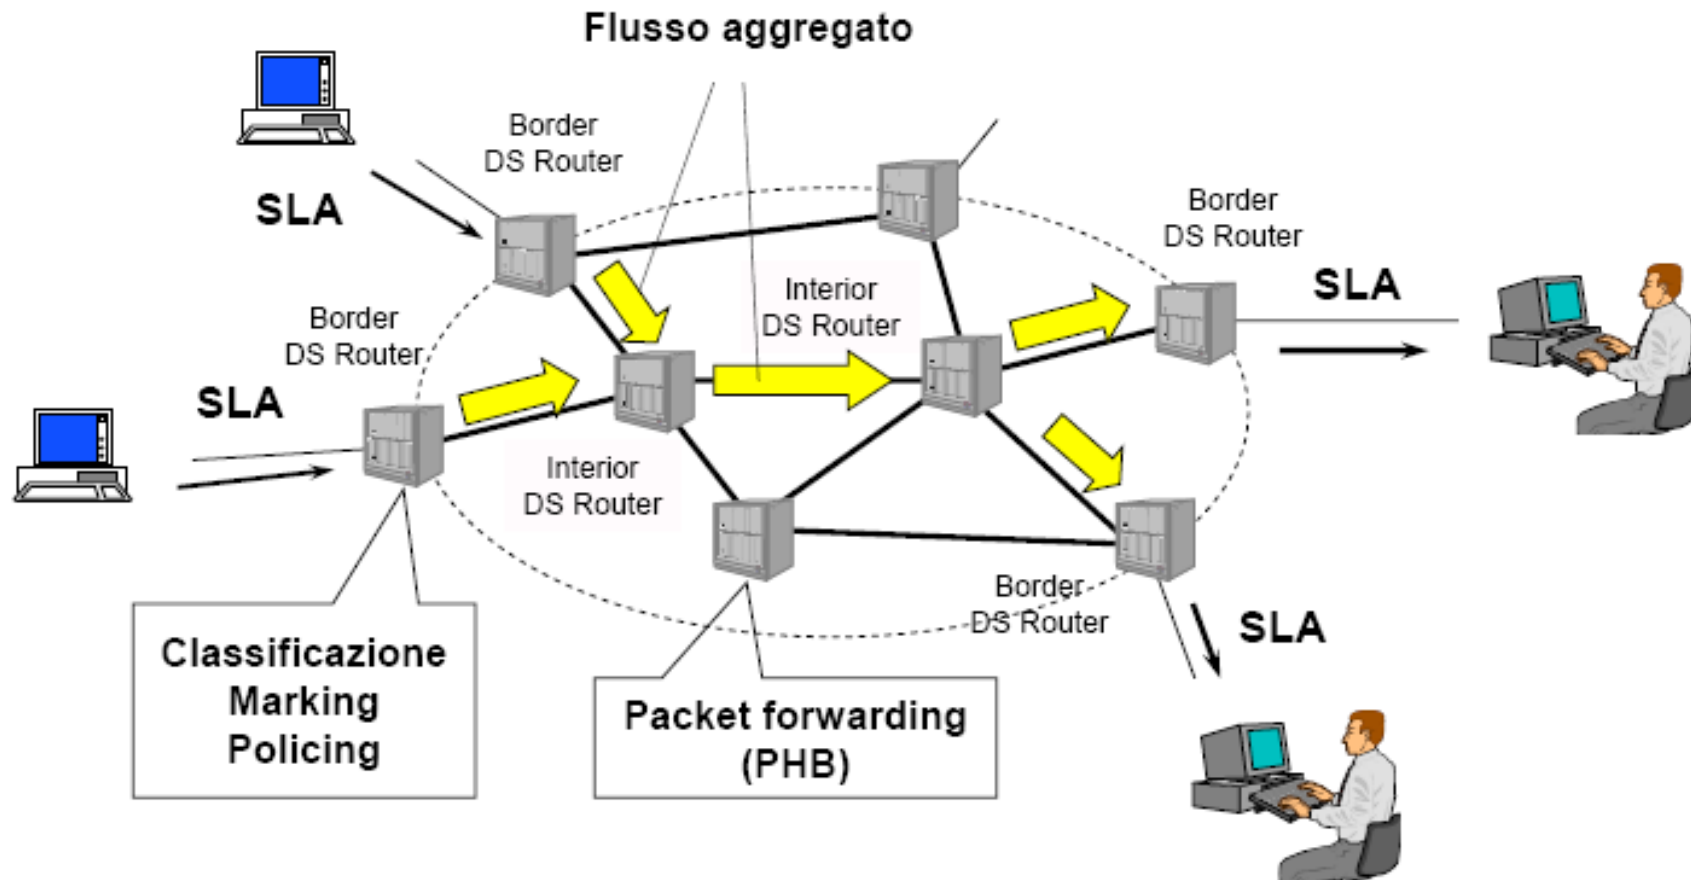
Flusso aggregato

Border
DS Router

SLA

Border
DS Router

SLA

Interior
DS Router

SLA

Border
DS Router

Border
DS Router

Interior
DS Router

Border
DS Router

SLA

Classificazione
Marking
Policing

Packet forwarding
(PHB)